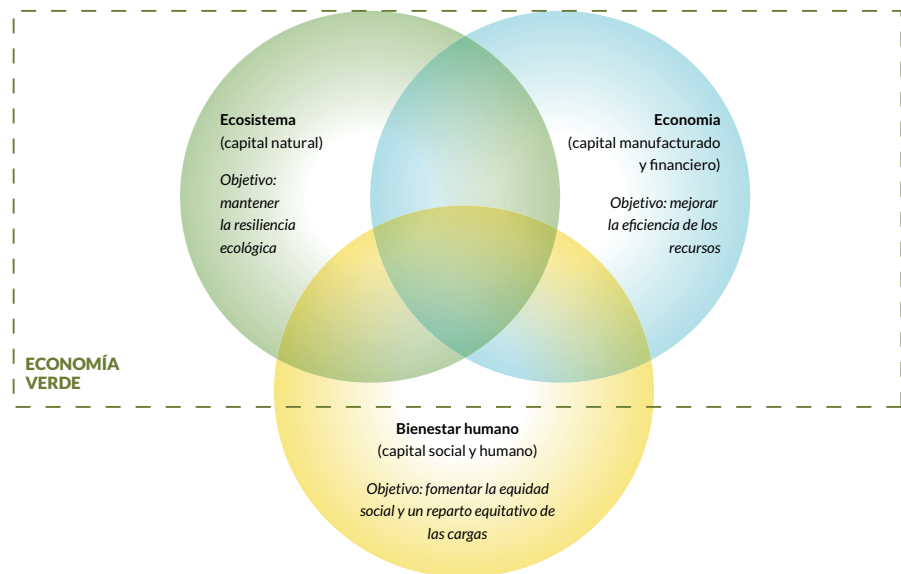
Ecosistema
(capital natural)

Objetivo: mantener la resiliencia ecológica

Economia
(capital manufacturado y financiero)

Objetivo: mejorar la eficiencia de los recursos

ECONOMÍA VERDE

Bienestar humano
(capital social y humano)

Objetivo: fomentar la equidad social y un reparto equitativo de las cargas